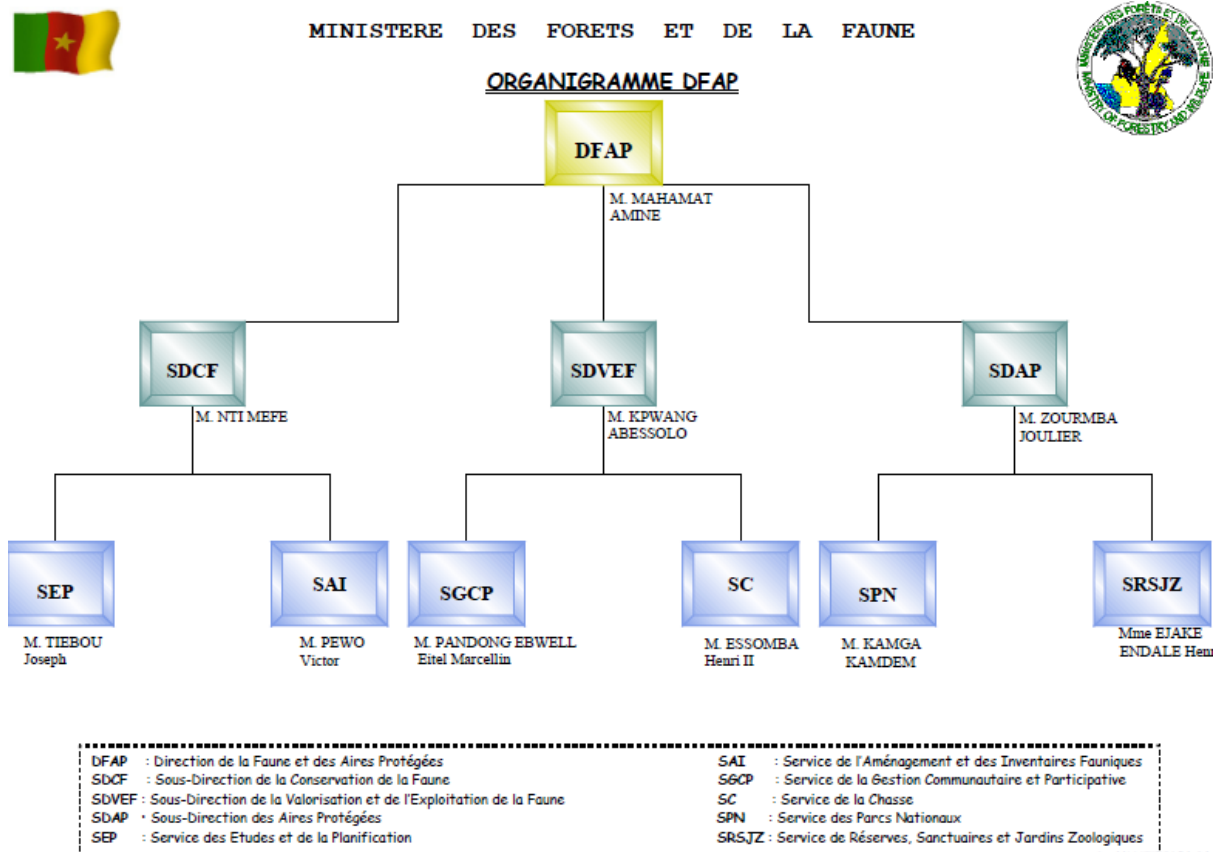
MINISTERE DES FORETS ET DE LA FAUNE

MINISTERE DES FORÊTS ET DE LA FAUNE
MINISTRY OF FORESTRY AND WILDLIFE

ORGANIGRAMME DFAP

DFAP

M. MAHAMAT AMINE

SDCF

M. NTI MEFE

SDVEF

M. KPWANG ABESSOLO

SDAP

M. ZOURMBA JOULIER

SEP

M. TIEBOU Joseph

SAI

M. PEWO Victor

SGCP

M. PANDONG EBWELL Eitel Marcellin

SC

M. ESSOMBA Henri II

SPN

M. KAMGA KAMDEM

SRSJZ

Mme EJAKE ENDALE Henr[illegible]

DFAP : Direction de la Faune et des Aires Protégées
SDCF : Sous-Direction de la Conservation de la Faune
SDVEF : Sous-Direction de la Valorisation et de l'Exploitation de la Faune
SDAP : Sous-Direction des Aires Protégées
SEP : Service des Etudes et de la Planification

SAI : Service de l'Aménagement et des Inventaires Fauniques
SGCP : Service de la Gestion Communautaire et Participative
SC : Service de la Chasse
SPN : Service des Parcs Nationaux
SRSJZ : Service de Réserves, Sanctuaires et Jardins Zoologiques